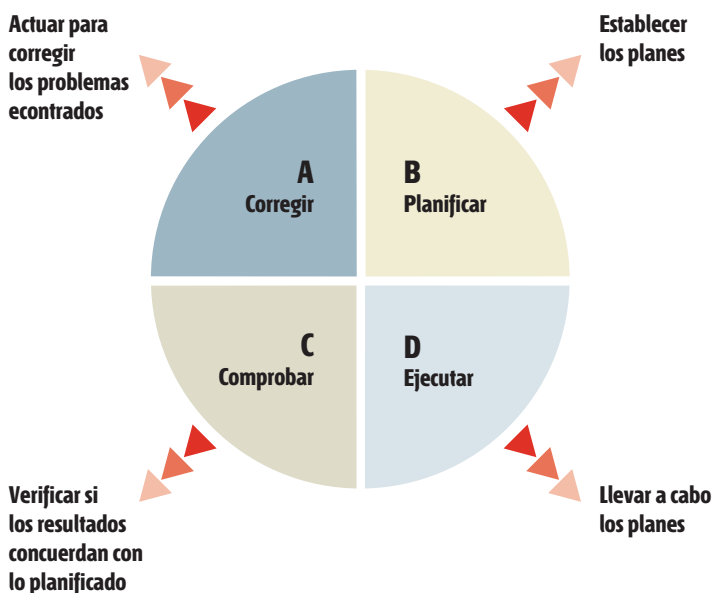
Actuar para corregir los problemas econtrados

Establecer los planes

A
Corregir

B
Planificar

C
Comprobar

D
Ejecutar

Verificar si los resultados concuerdan con lo planificado

Llevar a cabo los planes